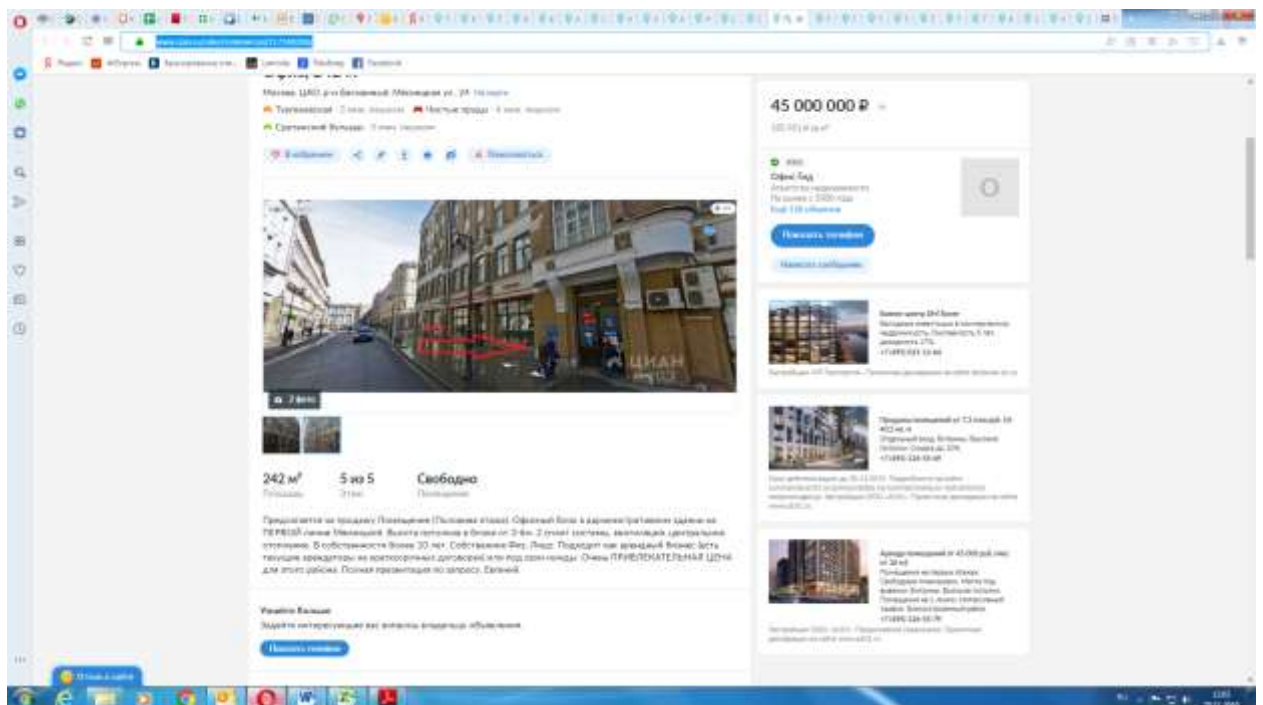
Москва, ЦАО, р-н Басманный, Мясницкая ул., 24

Тургеневская

Чистые пруды

Сретенский бульвар

ЦИАН

242 м²
Площадь

5 из 5
Этаж

Свободно
Помещение

Предлагается на продажу Помещение (Половина этажа). Офисный блок в дореволюционном здании на ПЕРВОЙ линии Мясницкой. Высота потолков в блоке от 3-4м. 2 сануз системы, вентиляция, центральное отопление. В собственности более 10 лет. Собственник Физ. Лицо. Подходит как арендный бизнес (есть текущие арендаторы на краткосрочных договорах) или под свои нужды. Очень ПРИВЛЕКАТЕЛЬНАЯ ЦЕНА для этого района. Полная презентация по запросу. Евгений.

Узнайте больше

Показать телефон

45 000 000 ₽

Офис Гид

Показать телефон

Написать сообщение